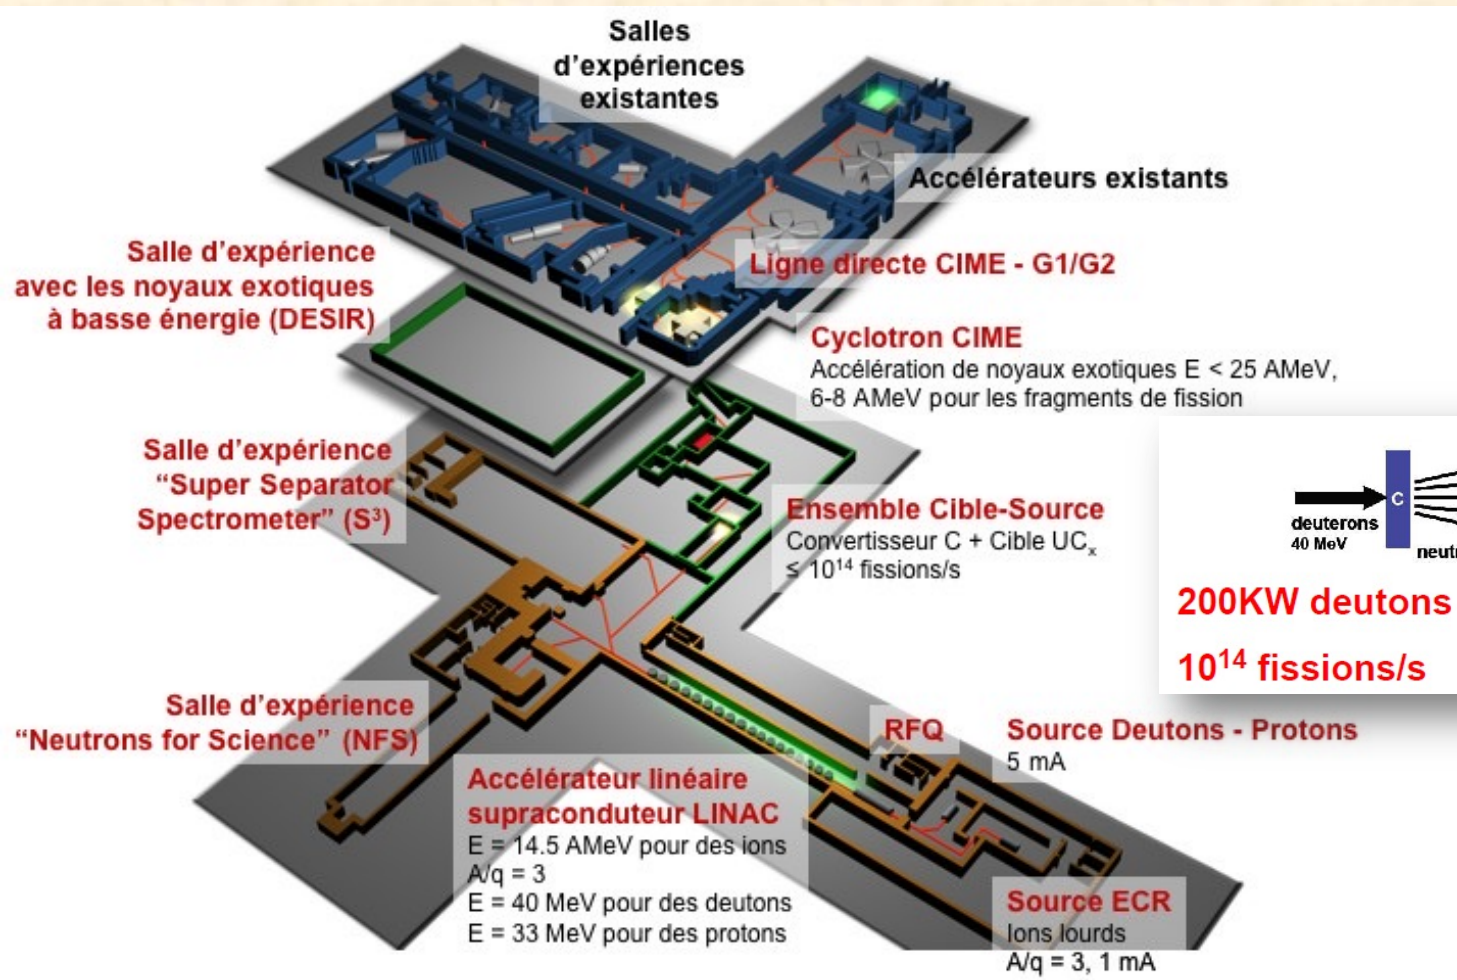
Salles d'expériences existantes

Accélérateurs existants

Salle d'expérience avec les noyaux exotiques à basse énergie (DESIR)

Ligne directe CIME - G1/G2

Cyclotron CIME
Accélération de noyaux exotiques E < 25 AMeV, 6-8 AMeV pour les fragments de fission

Salle d'expérience "Super Separator Spectrometer" ($S^3$)

Ensemble Cible-Source
Convertisseur C + Cible $UC_x$
≤ $10^{14}$ fissions/s

C
deuterons
40 MeV
neut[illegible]

200KW deutons

$10^{14}$ fissions/s

Salle d'expérience "Neutrons for Science" (NFS)

RFQ

Source Deutons - Protons
5 mA

Accélérateur linéaire supraconduteur LINAC
E = 14.5 AMeV pour des ions
A/q = 3
E = 40 MeV pour des deutons
E = 33 MeV pour des protons

Source ECR
Ions lourds
A/q = 3, 1 mA